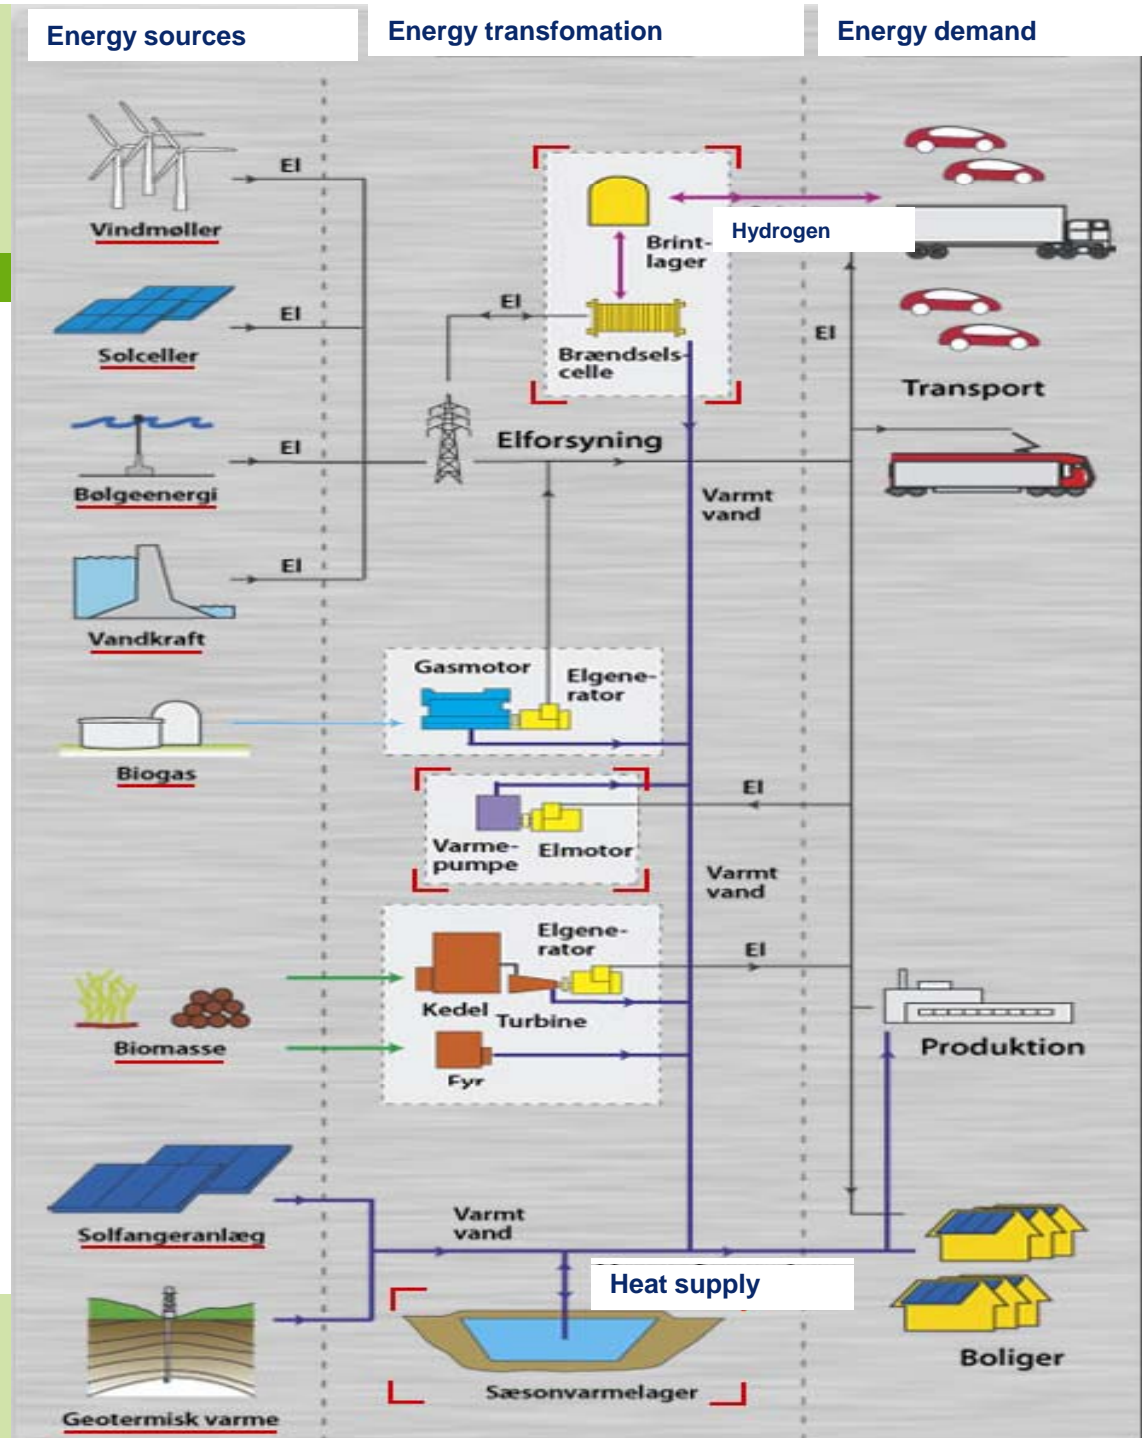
Energy sources

Energy transfomation

Energy demand

El

Vindmøller

El

Solceller

El

Bølgeenergi

El

Vandkraft

Biogas

Biomasse

Solfangeranlæg

Geotermisk varme

Brint-lager

Hydrogen

El

Brændsels-celle

El

Elforsyning

Varmt vand

Gasmotor

Elgene-rator

El

Varme-pumpe

Elmotor

Varmt vand

Elgene-rator

El

Kedel

Turbine

Fyr

Varmt vand

Heat supply

Sæsonvarmelager

Transport

Produktion

Boliger